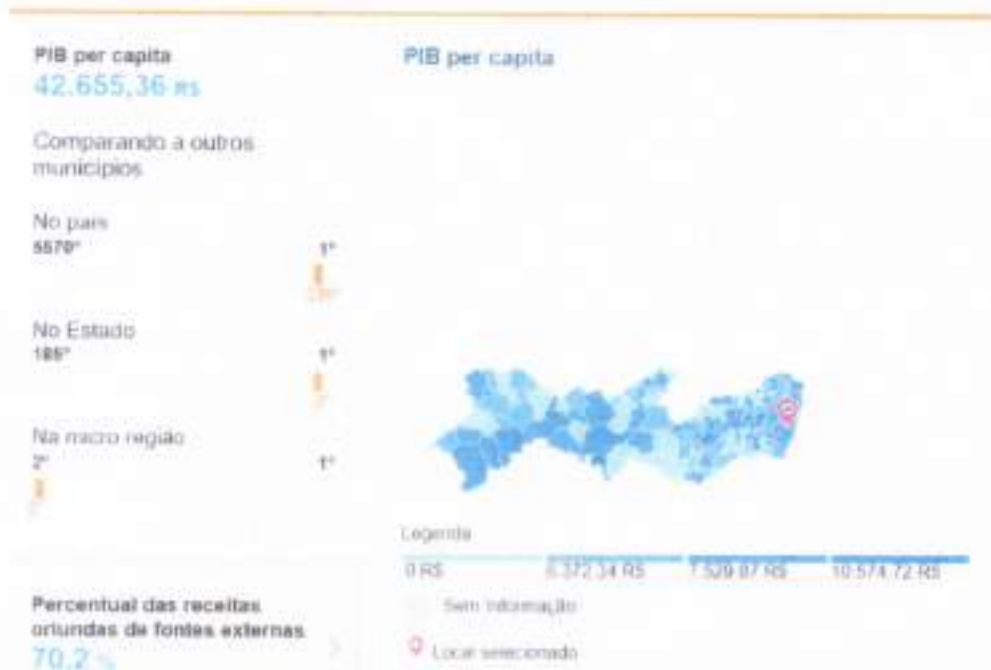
PIB per capita
42.655,36 R$

Comparando a outros municípios

No país
5570°
1°
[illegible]

No Estado
185°
1°
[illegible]

Na micro região
2°
1°

PIB per capita

Legenda

0 R$
6.372,34 R$
7.529,87 R$
10.574,72 R$

Sem informação

Local selecionado

Percentual das receitas oriundas de fontes externas
70,2 %